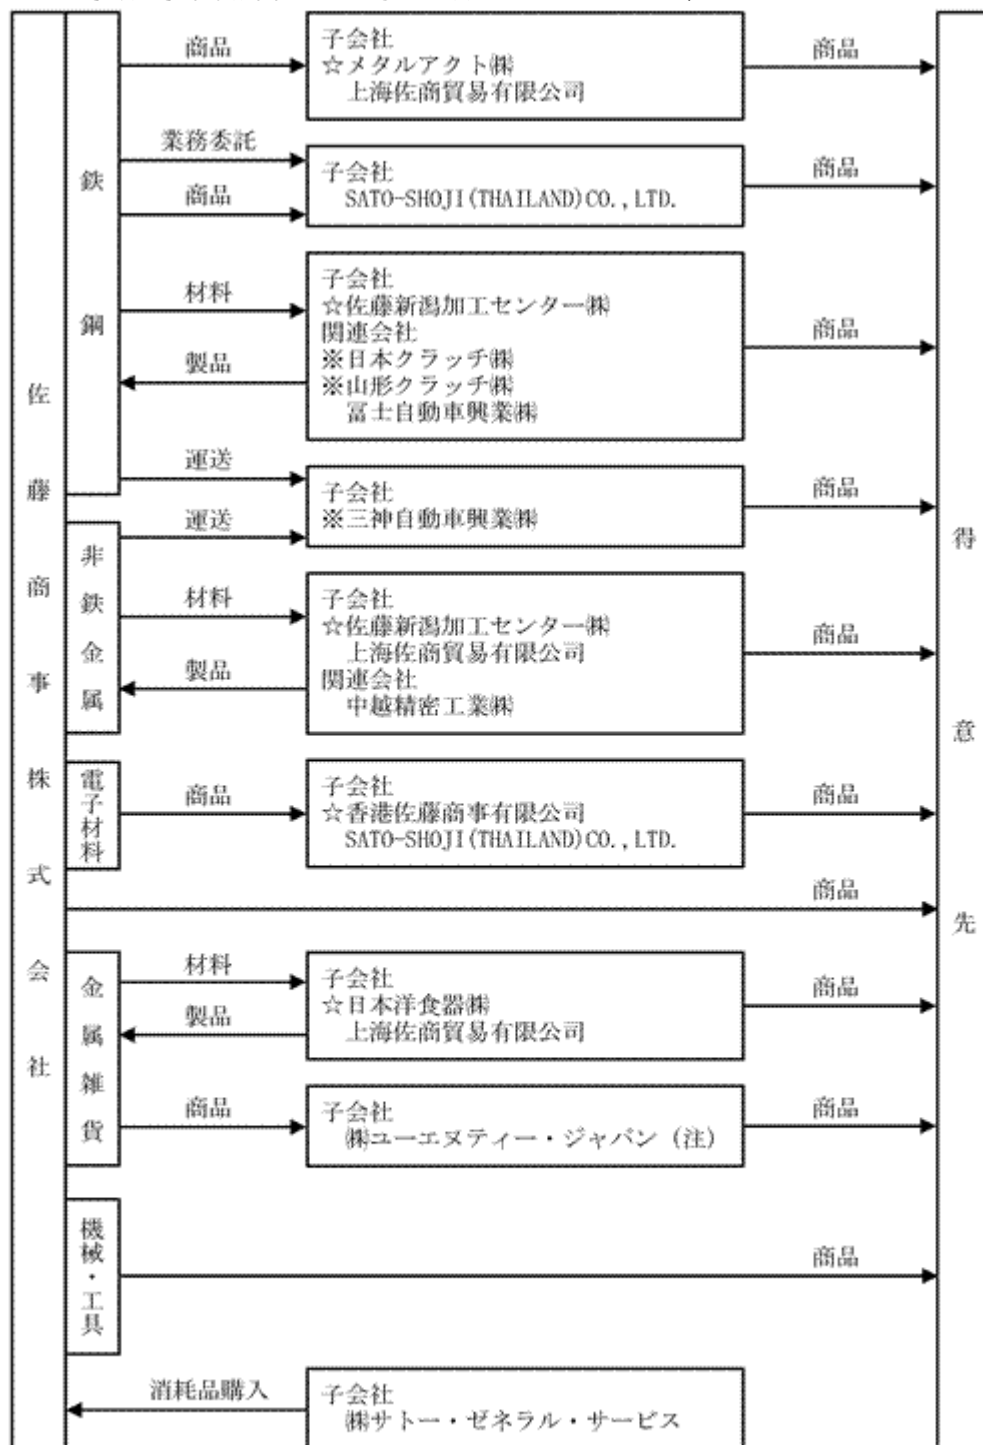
佐藤商事株式会社

鉄鋼

商品

子会社
☆メタルアクト㈱
上海佐商貿易有限公司

商品

業務委託

商品

子会社
SATO-SHOJI(THAILAND)CO.,LTD.

商品

材料

製品

子会社
☆佐藤新潟加工センター㈱
関連会社
※日本クラッチ㈱
※山形クラッチ㈱
冨士自動車興業㈱

商品

運送

運送

子会社
※三神自動車興業㈱

商品

非鉄金属

材料

製品

子会社
☆佐藤新潟加工センター㈱
上海佐商貿易有限公司
関連会社
中越精密工業㈱

商品

電子材料

商品

子会社
☆香港佐藤商事有限公司
SATO-SHOJI(THAILAND)CO.,LTD.

商品

商品

金属雑貨

材料

製品

子会社
☆日本洋食器㈱
上海佐商貿易有限公司

商品

商品

子会社
㈱ユーエヌティー・ジャパン (注)

商品

機械・工具

商品

消耗品購入

子会社
㈱サトー・ゼネラル・サービス

得意先